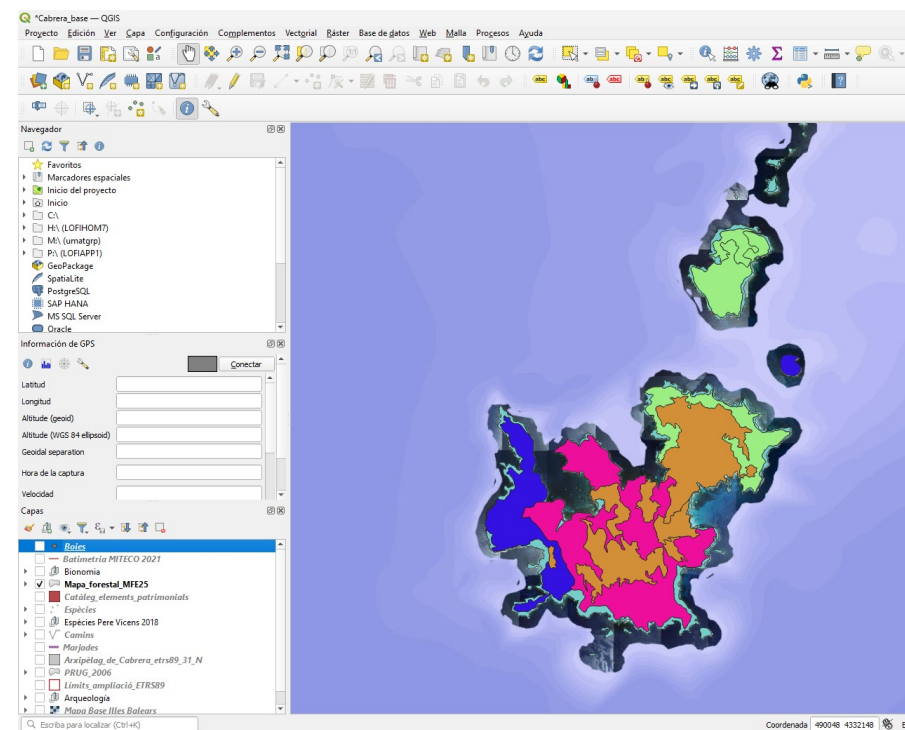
*Cabrera_base — QGIS

Proyecto Edición Ver Capa Configuración Complementos Vectorial Ráster Base de datos Web Malla Procesos Ayuda

Navegador

Favoritos
Marcadores espaciales
Inicio del proyecto
Inicio
C:\
H:\ (LOFIHOM7)
M:\ (umatgrp)
P:\ (LOFIAPP1)
GeoPackage
SpatiaLite
PostgreSQL
SAP HANA
MS SQL Server
Oracle

Información de GPS

Conectar

Latitud
Longitud
Altitude (geoid)
Altitude (WGS 84 ellipsoid)
Geoidal separation
Hora de la captura
Velocidad

Capas

Boies
Batimetria MITECO 2021
Bionomia
Mapa_forestal_MFE25
Catàleg_elements_patrimonials
Espècies
Espècies Pere Vicens 2018
Camins
Marjades
Arxipèlag_de_Cabrera_etrs89_31_N
PRUG_2006
Límits_ampliació_ETRS89
Arqueologia
Mapa Base Illes Balears

Escriba para localizar (Ctrl+K)

Coordenada 490048 4332148